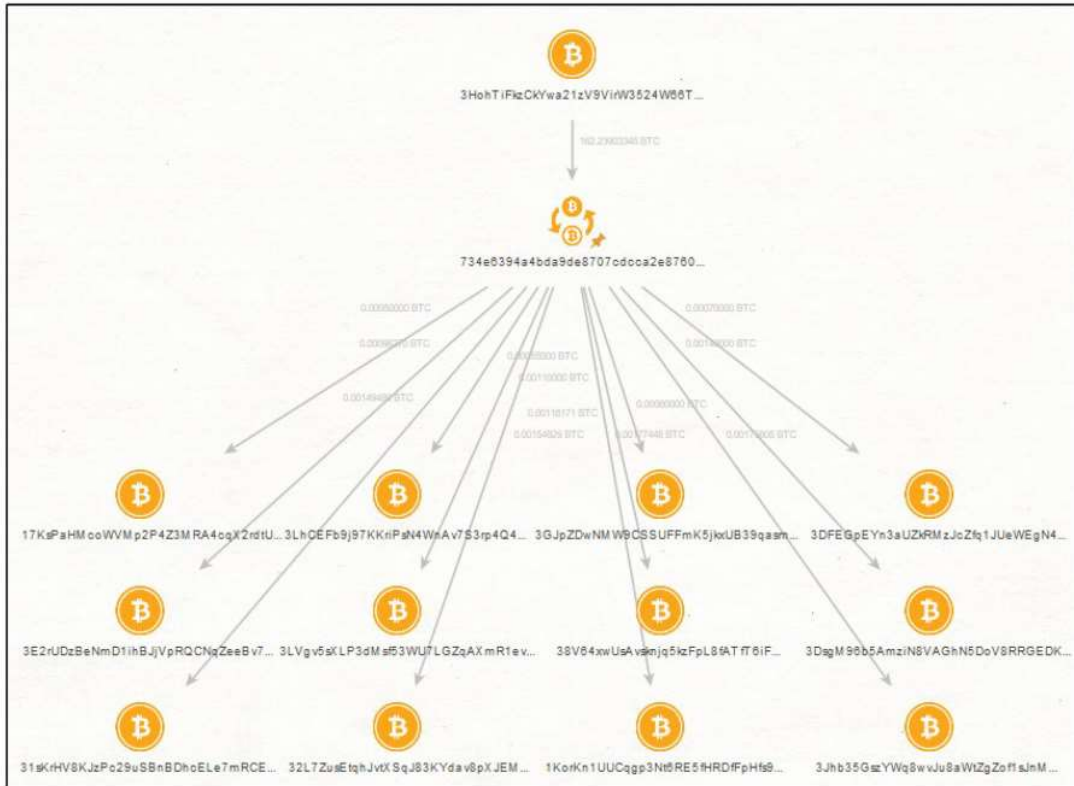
3HohTiFkzCkYwa21zV9VirW3524W66T...

162.23602346 BTC

734e6394a4bda9de8707cdcca2e8760...

0.00050000 BTC

0.00070000 BTC

0.00090000 BTC

0.00140000 BTC

0.00149480 BTC

0.00050000 BTC

0.00110000 BTC

0.00118171 BTC

0.00080000 BTC

0.00154926 BTC

0.00117448 BTC

0.00170000 BTC

17KsPaHMcoWVMp2P4Z3MRA4cqX2rdtU...

3LhCEFb9j97KKriPsN4WnAv7S3rp4Q4...

3GJpZDwNMW9CSSUFFmK5jkxUB39qasm...

3DFEGpEYn3aUZkRMzJcZfq1JUeWEgN4...

3E2rUDzBeNmD1ihBJjVpRQCNqZeeBv7...

3LVgv5sXLP3dMsf53WU7LGZqAXmR1ev...

38V64xwUsAvsknjq5kzFpL8fATfT6iF...

3DsgM96b5AmziN8VAGhN5DoV8RRGEDK...

31sKrHV8KJzPc29uSBnBDhoELe7mRCE...

32L7ZusEtqhJvtXSqJ83KYdav8pXJEM...

1KorKn1UUCqgp3Nt6RE5fHRDfFpHfs9...

3Jhb35GszYWq8wvJu8aWtZgZof1sJnM...